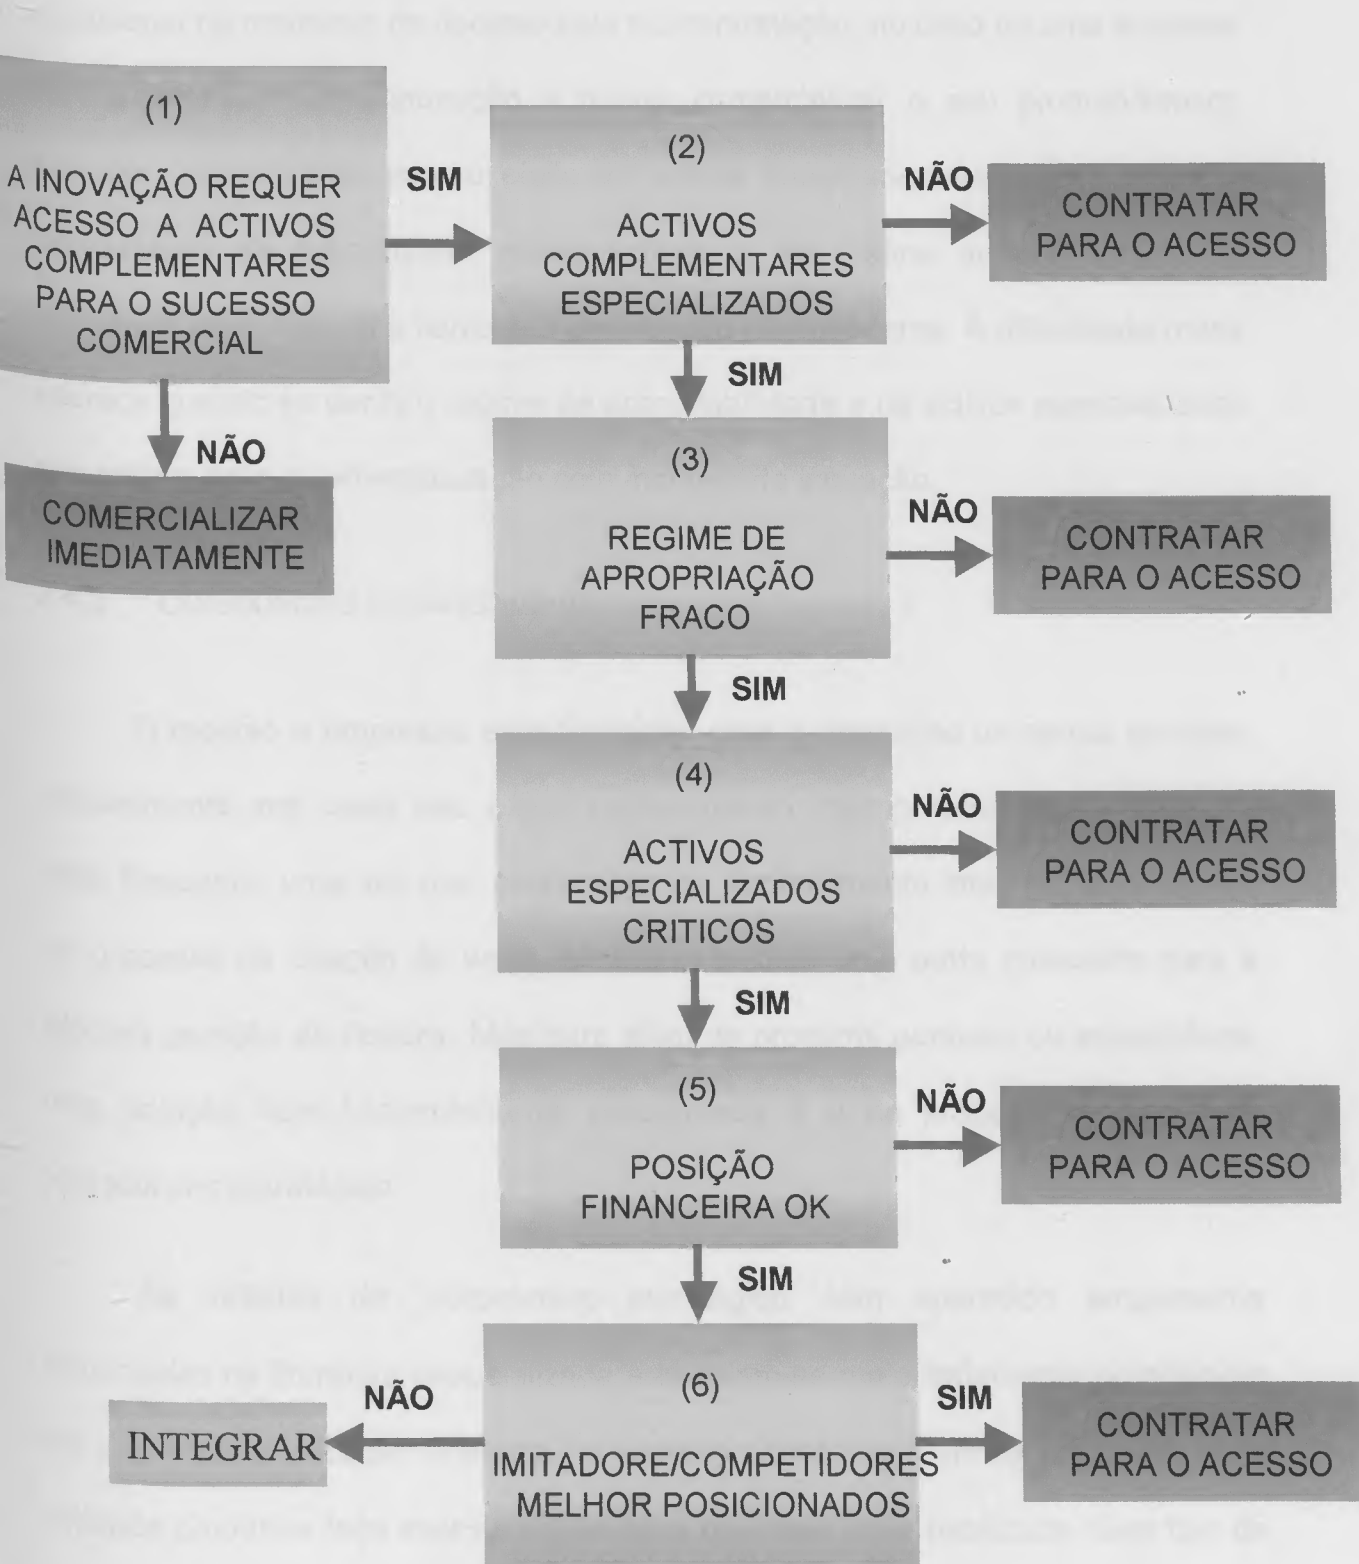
(1)
A INOVAÇÃO REQUER ACESSO A ACTIVOS COMPLEMENTARES PARA O SUCESSO COMERCIAL

SIM

(2)
ACTIVOS COMPLEMENTARES ESPECIALIZADOS

NÃO

CONTRATAR PARA O ACESSO

NÃO

COMERCIALIZAR IMEDIATAMENTE

SIM

(3)
REGIME DE APROPRIAÇÃO FRACO

NÃO

CONTRATAR PARA O ACESSO

SIM

(4)
ACTIVOS ESPECIALIZADOS CRITICOS

NÃO

CONTRATAR PARA O ACESSO

SIM

(5)
POSIÇÃO FINANCEIRA OK

NÃO

CONTRATAR PARA O ACESSO

SIM

NÃO

INTEGRAR

(6)
IMITADORE/COMPETIDORES MELHOR POSICIONADOS

SIM

CONTRATAR PARA O ACESSO